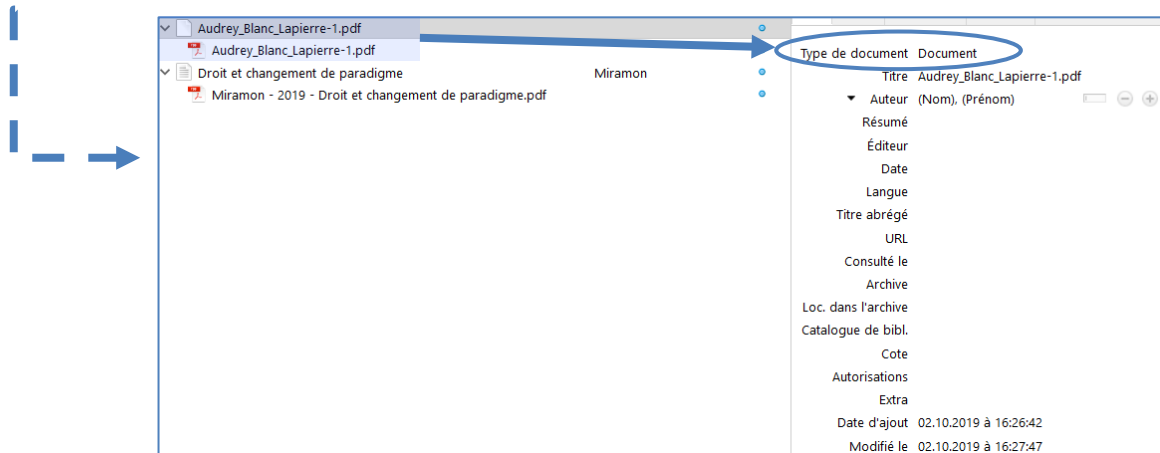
Audrey_Blanc_Lapierre-1.pdf
Audrey_Blanc_Lapierre-1.pdf
Droit et changement de paradigme Miramon
Miramon - 2019 - Droit et changement de paradigme.pdf

| | |
|---|---|
| Type de document | Document |
| Titre | Audrey_Blanc_Lapierre-1.pdf |
| Auteur | (Nom), (Prénom) |
| Résumé | |
| Éditeur | |
| Date | |
| Langue | |
| Titre abrégé | |
| URL | |
| Consulté le | |
| Archive | |
| Loc. dans l'archive | |
| Catalogue de bibl. | |
| Cote | |
| Autorisations | |
| Extra | |
| Date d'ajout | 02.10.2019 à 16:26:42 |
| Modifié le | 02.10.2019 à 16:27:47 |